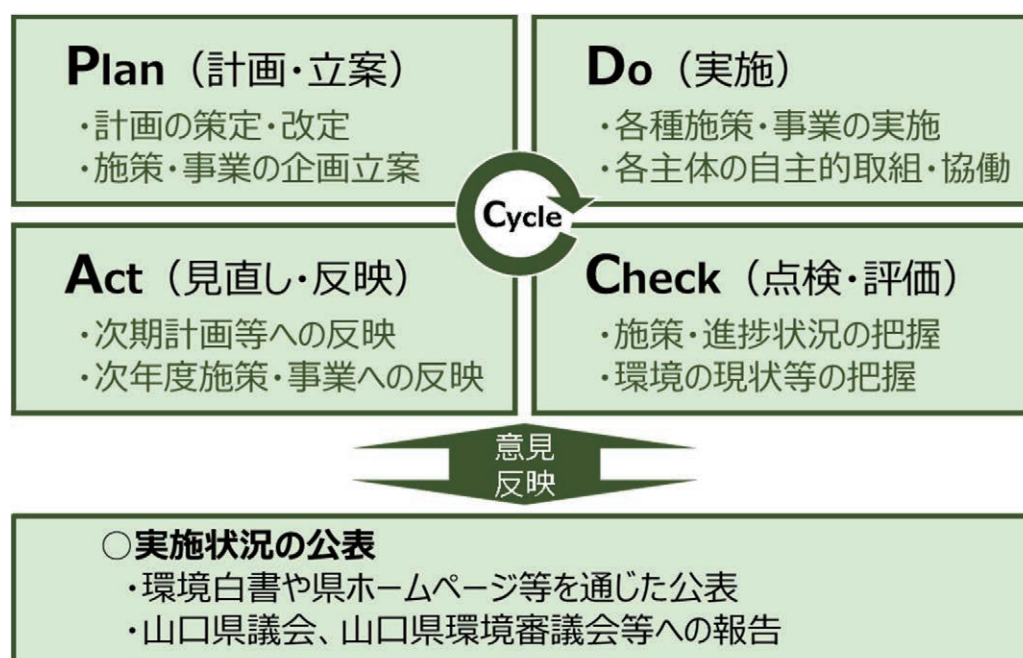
Plan（計画・立案）
・計画の策定・改定
・施策・事業の企画立案

Do（実施）
・各種施策・事業の実施
・各主体の自主的取組・協働

Cycle

Act（見直し・反映）
・次期計画等への反映
・次年度施策・事業への反映

Check（点検・評価）
・施策・進捗状況の把握
・環境の現状等の把握

意見
反映

○実施状況の公表
・環境白書や県ホームページ等を通じた公表
・山口県議会、山口県環境審議会等への報告